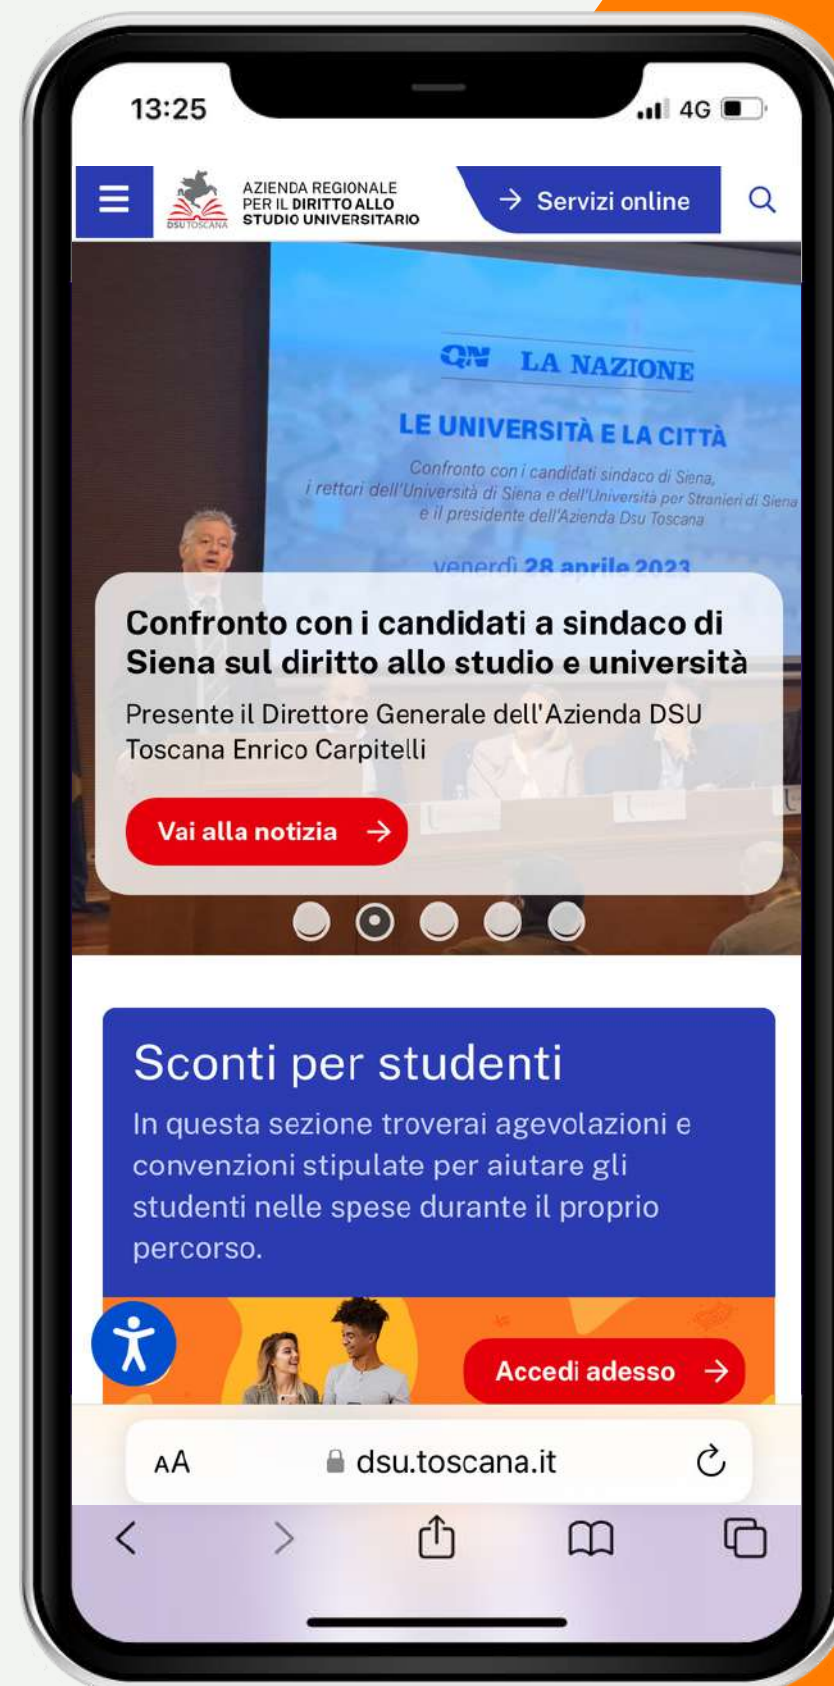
13:25

4G

DSU TOSCANA

AZIENDA REGIONALE PER IL DIRITTO ALLO STUDIO UNIVERSITARIO

→ Servizi online

QN LA NAZIONE

LE UNIVERSITÀ E LA CITTÀ

Confronto con i candidati sindaco di Siena, i rettori dell'Università di Siena e dell'Università per Stranieri di Siena e il presidente dell'Azienda Dsu Toscana

venerdì 28 aprile 2023

Confronto con i candidati a sindaco di Siena sul diritto allo studio e università

Presente il Direttore Generale dell'Azienda DSU Toscana Enrico Carpitelli

Vai alla notizia →

Sconti per studenti

In questa sezione troverai agevolazioni e convenzioni stipulate per aiutare gli studenti nelle spese durante il proprio percorso.

Accedi adesso →

AA dsu.toscana.it